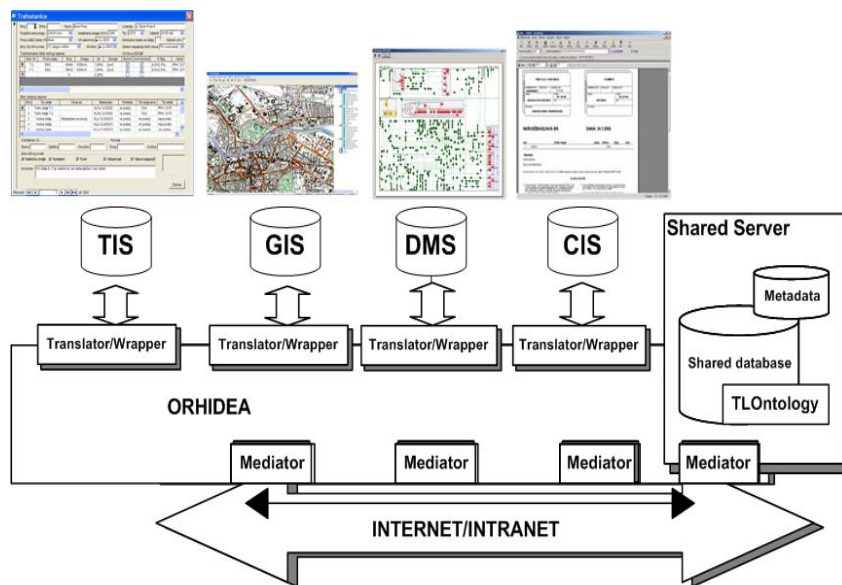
TIS

GIS

DMS

CIS

Shared Server

Metadata

Shared database

TLOntology

Translator/Wrapper

Translator/Wrapper

Translator/Wrapper

Translator/Wrapper

ORHIDEA

Mediator

Mediator

Mediator

Mediator

INTERNET/INTRANET